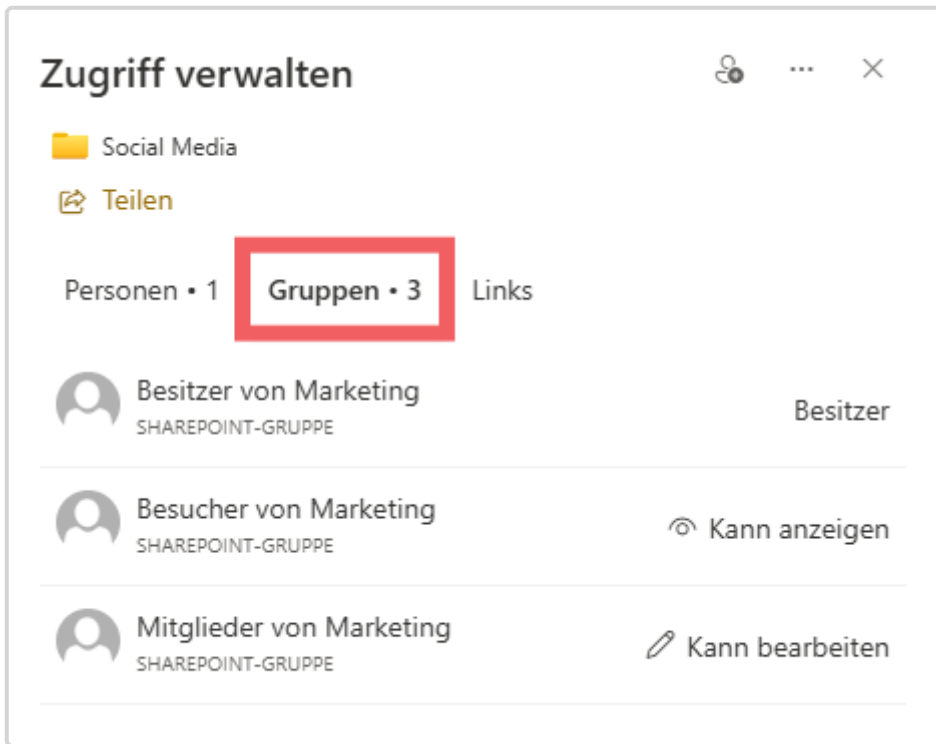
Zugriff verwalten

Social Media

Teilen

Personen • 1 Gruppen • 3 Links

Besitzer von Marketing
SHAREPOINT-GRUPPE
Besitzer

Besucher von Marketing
SHAREPOINT-GRUPPE
Kann anzeigen

Mitglieder von Marketing
SHAREPOINT-GRUPPE
Kann bearbeiten